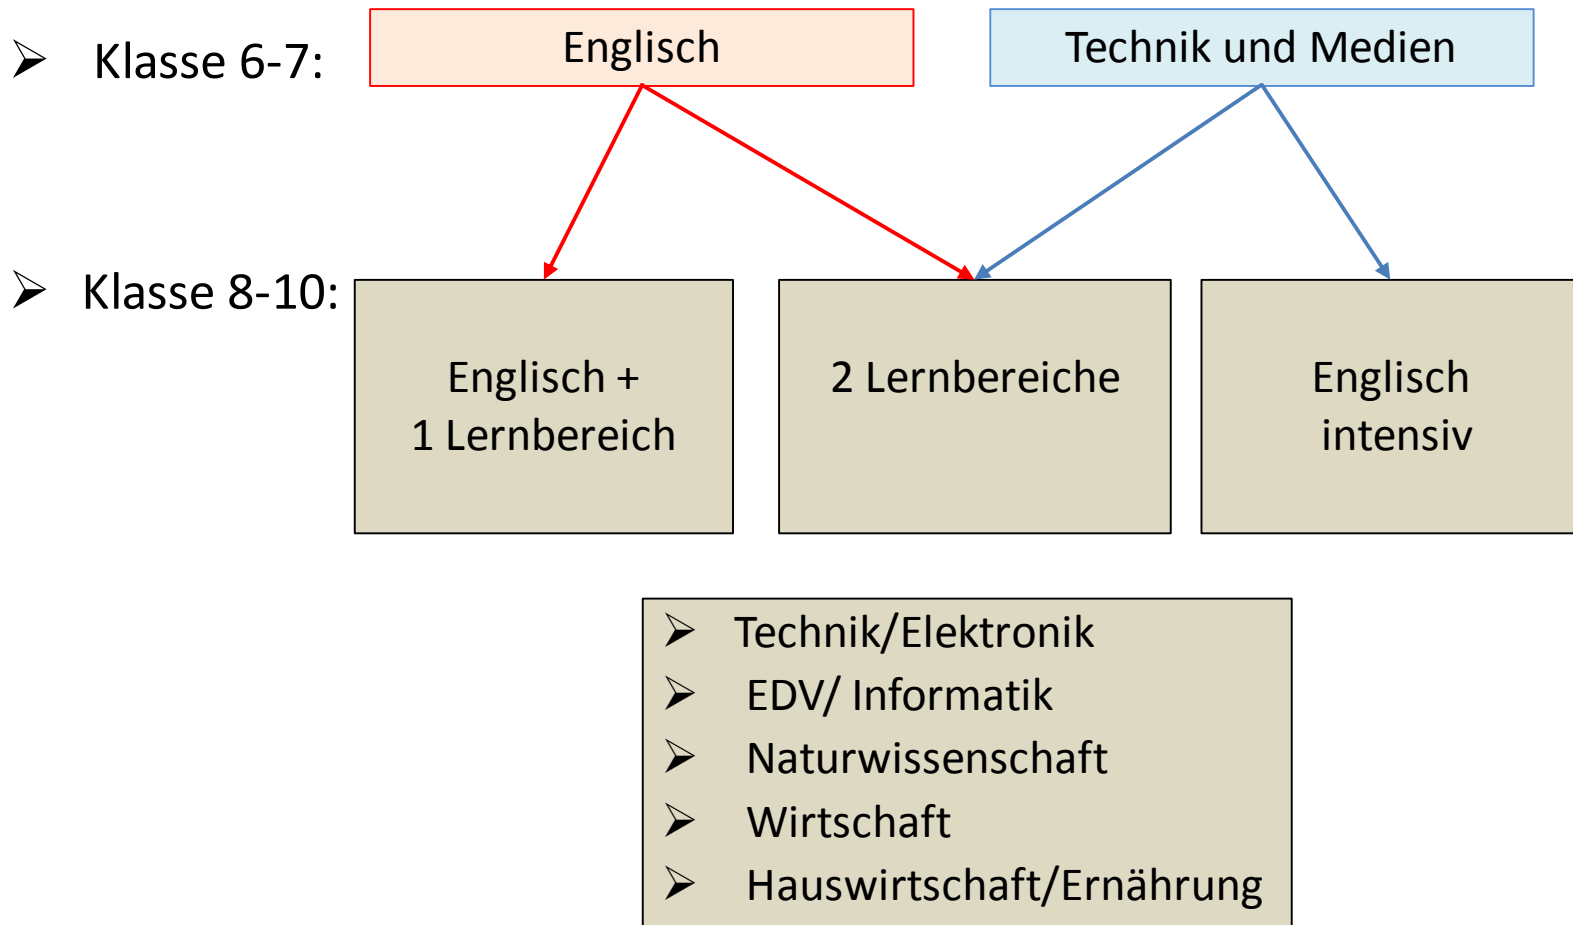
➢ Klasse 6-7:

Englisch

Technik und Medien

➢ Klasse 8-10:

Englisch +
1 Lernbereich

2 Lernbereiche

Englisch
intensiv

➢ Technik/Elektronik
➢ EDV/ Informatik
➢ Naturwissenschaft
➢ Wirtschaft
➢ Hauswirtschaft/Ernährung